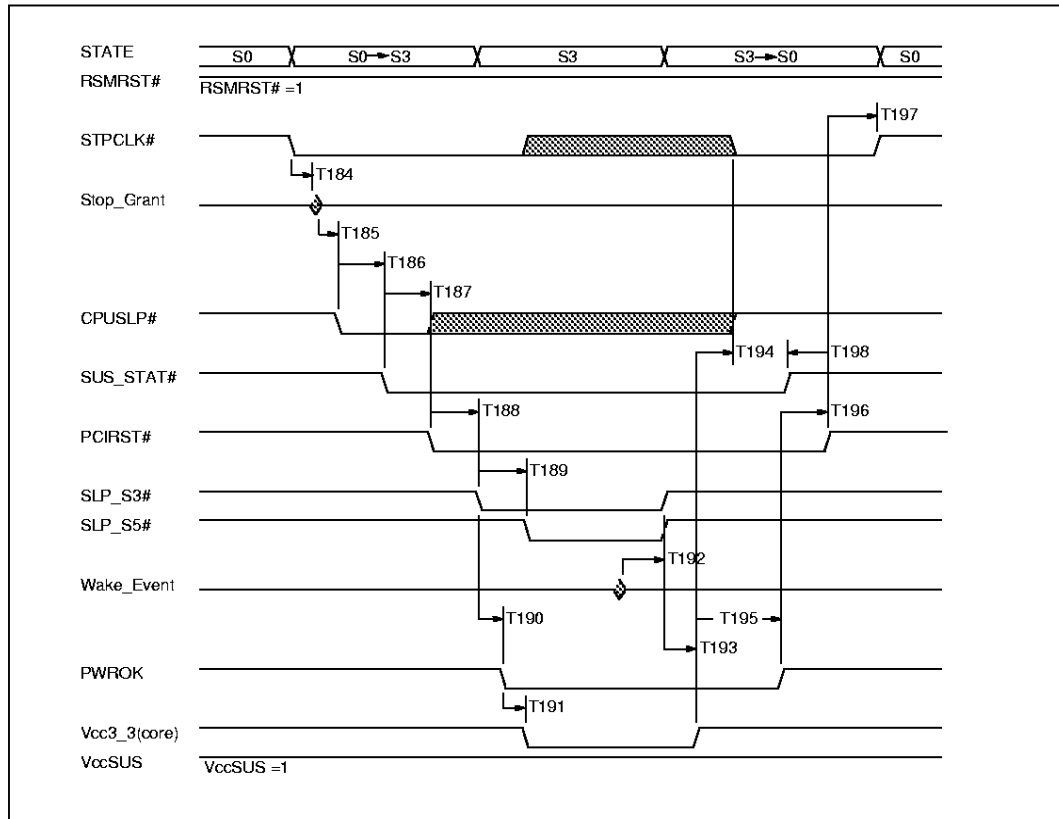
STATE
S0
S0→S3
S3
S3→S0
S0
RSMRST#
RSMRST# =1
T197
STPCLK#
T184
Stop_Grant
T185
T186
T187
CPUSLP#
T194
T198
SUS_STAT#
T188
T196
PCIRST#
T189
SLP_S3#
SLP_S5#
T192
Wake_Event
T190
T195
T193
PWROK
T191
Vcc3_3(core)
VccSUS
VccSUS =1